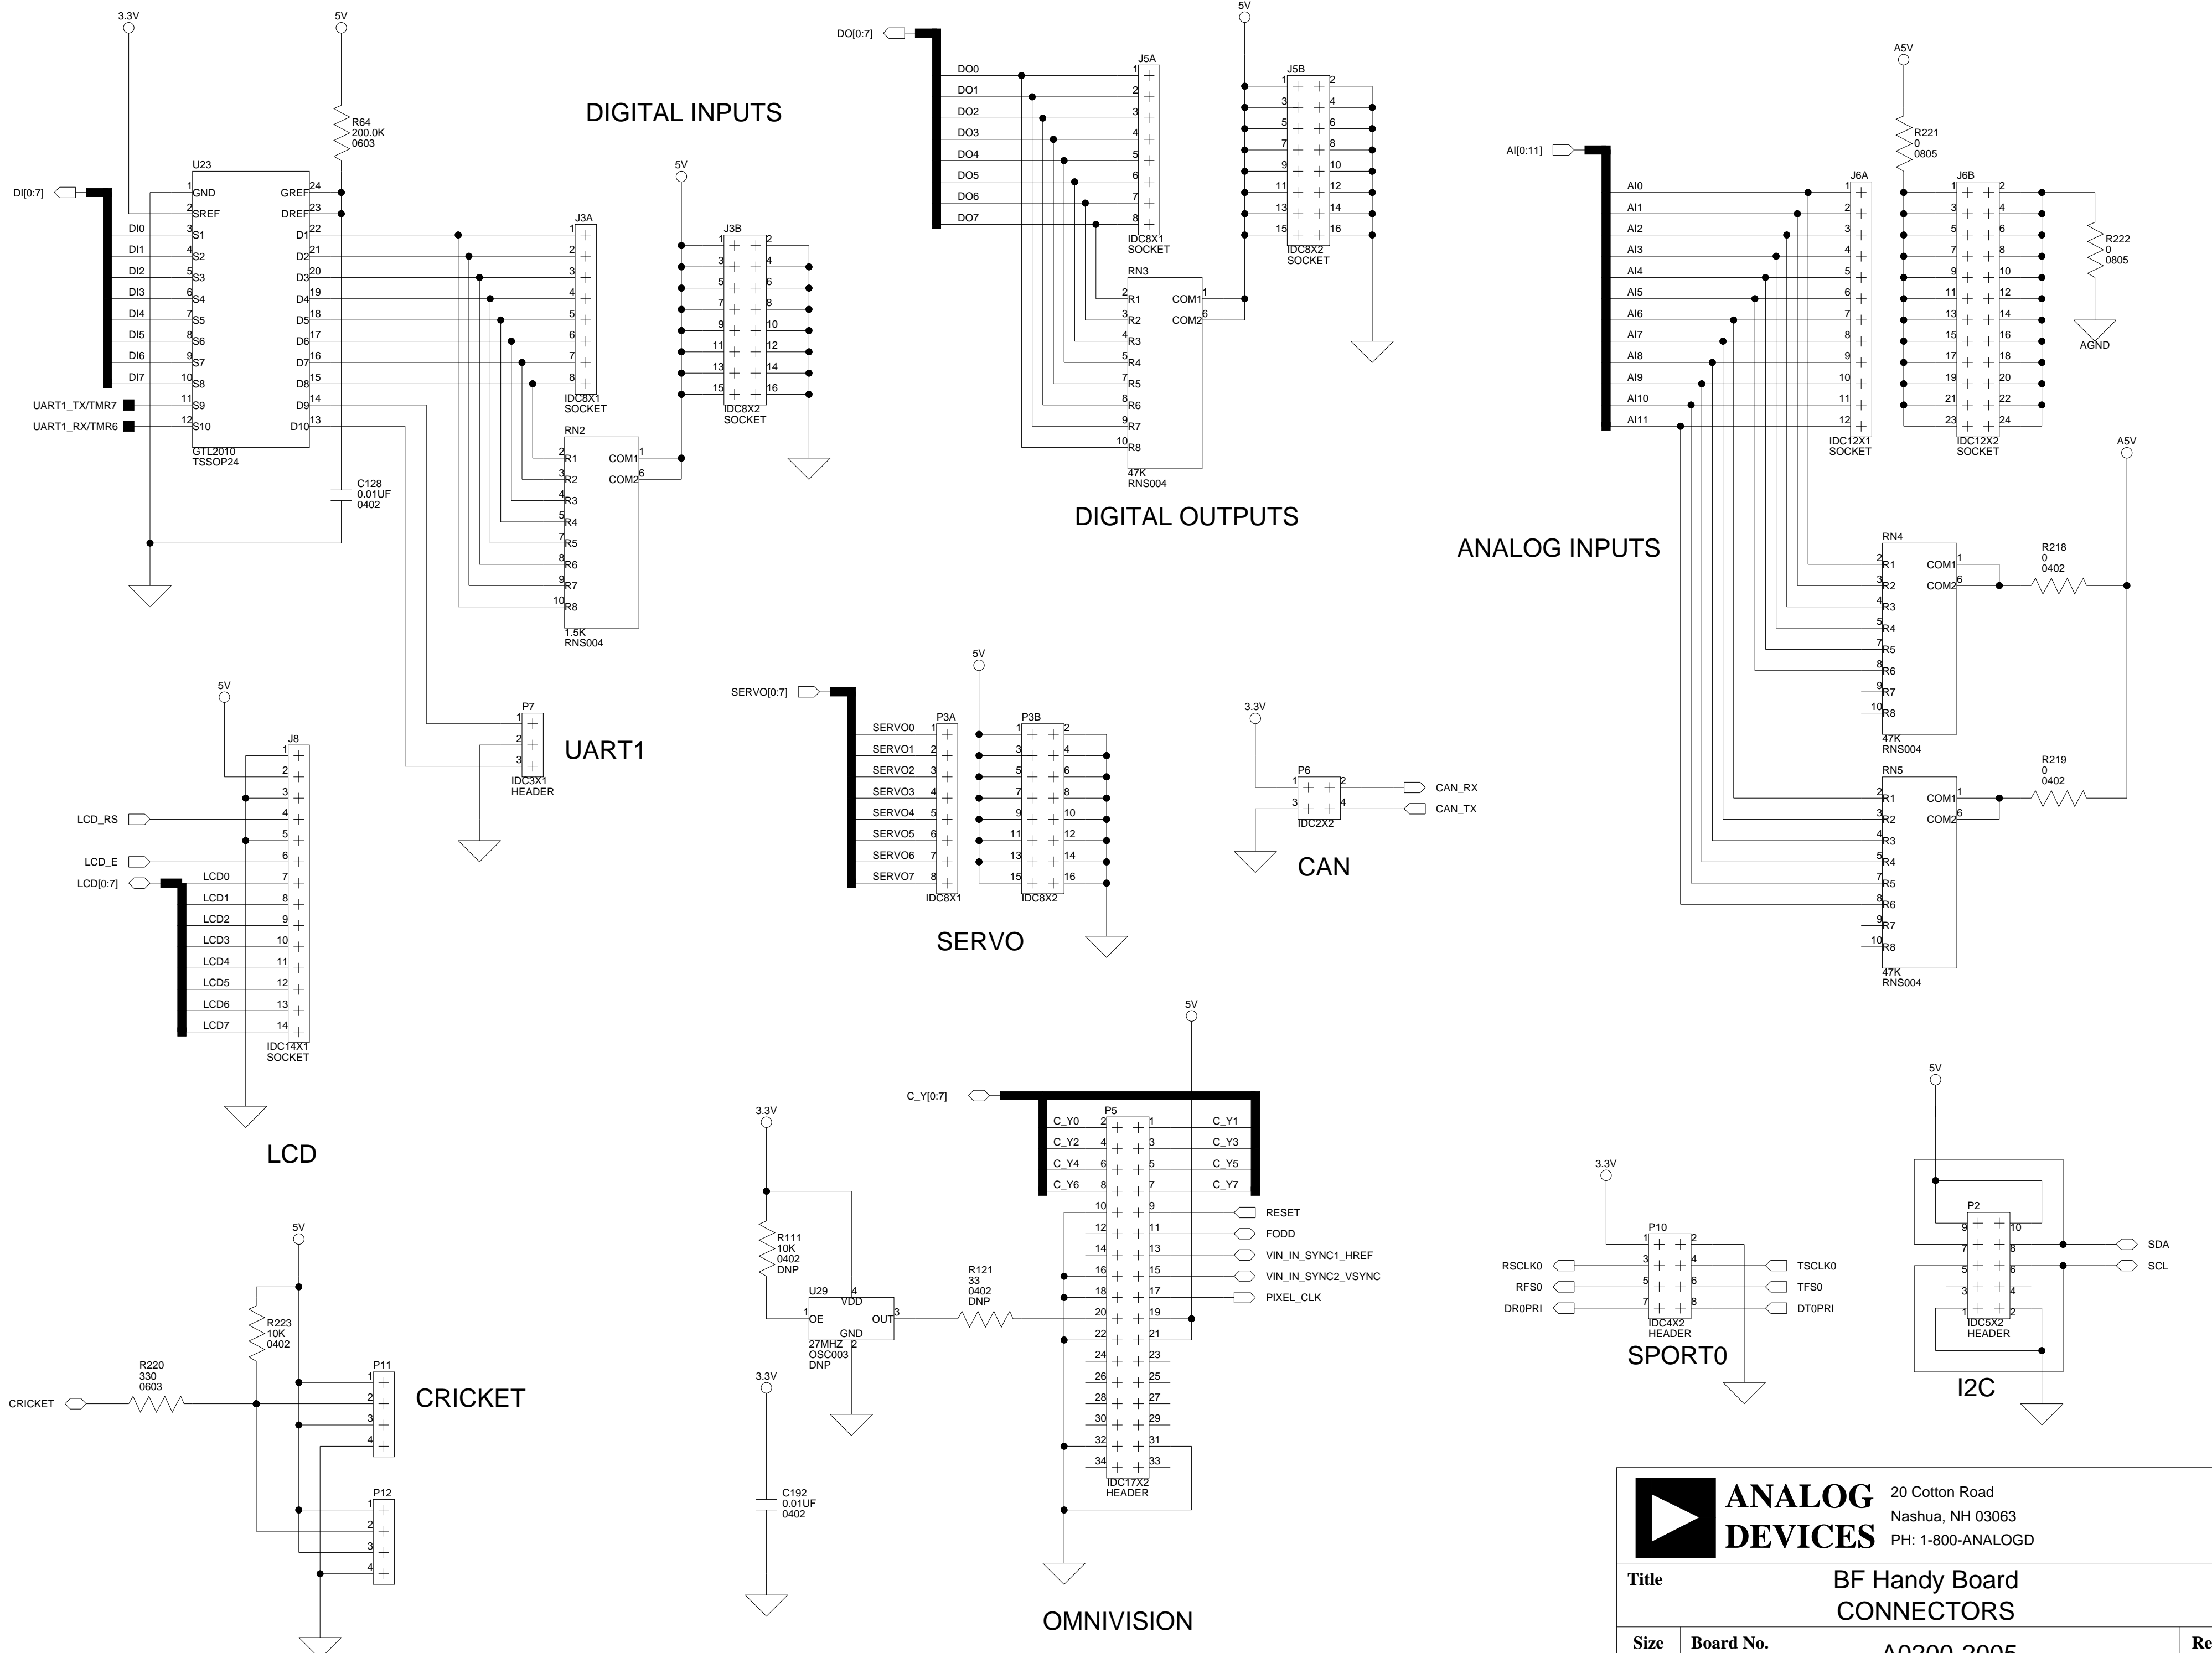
DIGITAL INPUTS

3.3V
5V
R64
200.0K
0603
U23
DI[0:7]
1 GND
2 SREF
DI0 3 S1
DI1 4 S2
DI2 5 S3
DI3 6 S4
DI4 7 S5
DI5 8 S6
DI6 9 S7
DI7 10 S8
UART1_TX/TMR7 11 S9
UART1_RX/TMR6 12 S10
GREF 24
DREF 23
D1 22
D2 21
D3 20
D4 19
D5 18
D6 17
D7 16
D8 15
D9 14
D10 13
GTL2010
TSSOP24
C128
0.01UF
0402
J3A
IDC8X1
SOCKET
5V
J3B
IDC8X2
SOCKET
RN2
COM1
COM2
R1 R2 R3 R4 R5 R6 R7 R8
1.5K
RNS004

DO[0:7]
DO0
DO1
DO2
DO3
DO4
DO5
DO6
DO7
J5A
IDC8X1
SOCKET
5V
J5B
IDC8X2
SOCKET
RN3
COM1
COM2
47K
RNS004

DIGITAL OUTPUTS

A5V
R221
0
0805
AI[0:11]
AI0
AI1
AI2
AI3
AI4
AI5
AI6
AI7
AI8
AI9
AI10
AI11
J6A
IDC12X1
SOCKET
J6B
IDC12X2
SOCKET
R222
0
0805
AGND

ANALOG INPUTS

RN4
COM1
COM2
47K
RNS004
R218
0
0402
A5V
RN5
COM1
COM2
47K
RNS004
R219
0
0402

5V
J8
LCD_RS
LCD_E
LCD[0:7]
LCD0
LCD1
LCD2
LCD3
LCD4
LCD5
LCD6
LCD7
IDC14X1
SOCKET

LCD

P7
IDC3X1
HEADER
UART1

5V
SERVO[0:7]
SERVO0
SERVO1
SERVO2
SERVO3
SERVO4
SERVO5
SERVO6
SERVO7
P3A
IDC8X1
P3B
IDC8X2

SERVO

3.3V
P6
CAN_RX
CAN_TX
IDC2X2
CAN

5V
CRICKET
R220
330
0603
R223
10K
0402
P11
P12
CRICKET

3.3V
R111
10K
0402
DNP
U29
VDD
OE
OUT
GND
27MHZ
OSC003
DNP
R121
33
0402
DNP
3.3V
C192
0.01UF
0402
5V
C_Y[0:7]
P5
C_Y0
C_Y2
C_Y4
C_Y6
C_Y1
C_Y3
C_Y5
C_Y7
RESET
FODD
VIN_IN_SYNC1_HREF
VIN_IN_SYNC2_VSYNC
PIXEL_CLK
IDC17X2
HEADER

OMNIVISION

3.3V
P10
RSCLK0
RFS0
DR0PRI
TSCLK0
TFS0
DT0PRI
IDC4X2
HEADER
SPORT0

5V
P2
SDA
SCL
IDC5X2
HEADER
I2C

ANALOG DEVICES
20 Cotton Road
Nashua, NH 03063
PH: 1-800-ANALOGD
Title
BF Handy Board
CONNECTORS
Size
Board No.
A0200-2005
Re